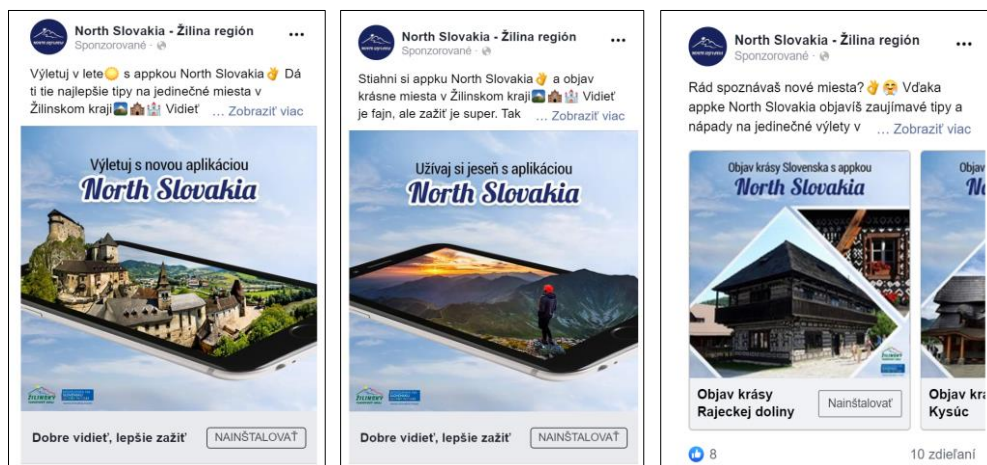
North Slovakia - Žilina región
Sponzorované ·

Výletuj v lete s appkou North Slovakia Dá ti tie najlepšie tipy na jedinečné miesta v Žilinskom kraji Vidieť … Zobraziť viac

Výletuj s novou aplikáciou
North Slovakia

ŽILINSKÝ

Dobre vidieť, lepšie zažiť
NAINŠTALOVAŤ

North Slovakia - Žilina región
Sponzorované ·

Stiahni si appku North Slovakia a objav krásne miesta v Žilinskom kraji Vidieť je fajn, ale zažiť je super. Tak … Zobraziť viac

Užívaj si jeseň s aplikáciou
North Slovakia

ŽILINSKÝ

Dobre vidieť, lepšie zažiť
NAINŠTALOVAŤ

North Slovakia - Žilina región
Sponzorované ·

Rád spoznávaš nové miesta? Vďaka appke North Slovakia objavíš zaujímavé tipy a nápady na jedinečné výlety v … Zobraziť viac

Objav krásy Slovenska s appkou
North Slovakia

Objav krásy Rajeckej doliny
Nainštalovať

Objav
N

Objav krás
Kysúc

8
10 zdieľaní